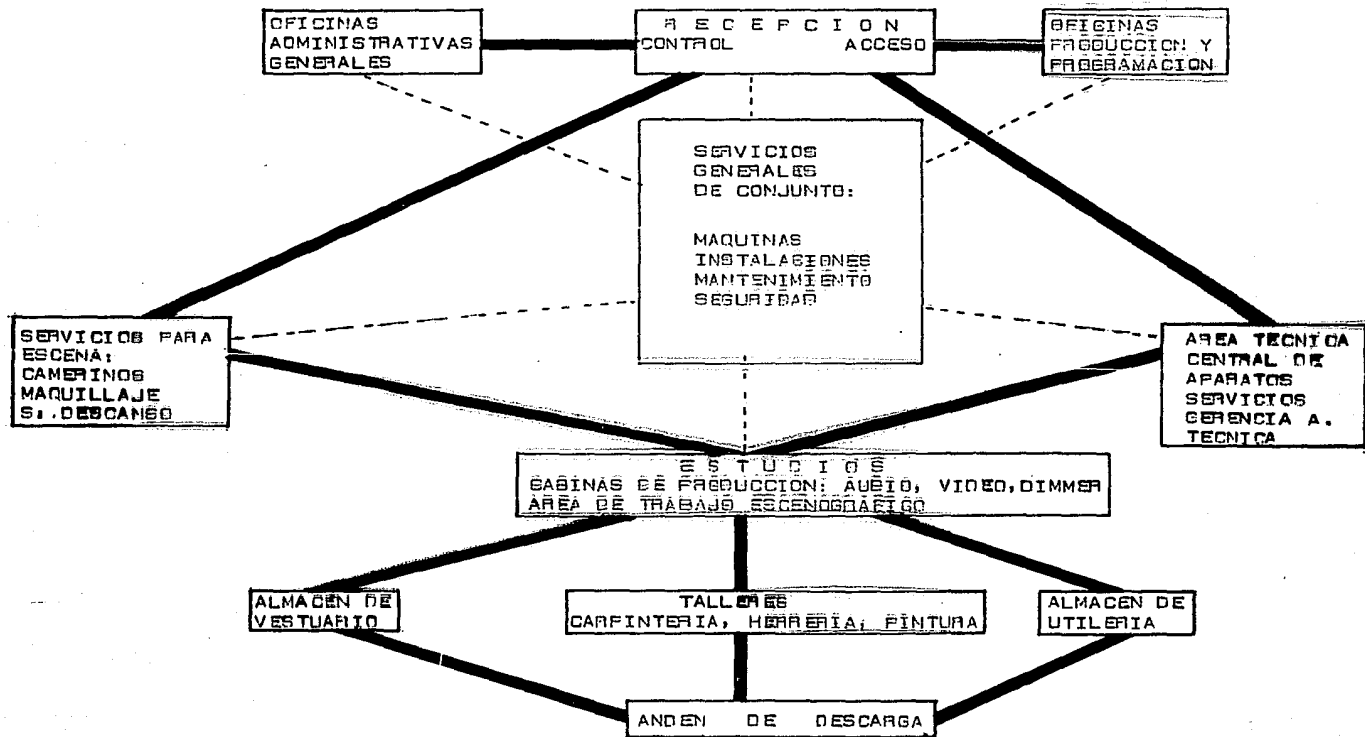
OFICINAS ADMINISTRATIVAS GENERALES

R E C E P C I O N
CONTROL ACCESO

OFICINAS PRODUCCION Y PROGRAMACION

SERVICIOS GENERALES DE CONJUNTO:

MAQUINAS
INSTALACIONES
MANTENIMIENTO
SEGURIDAD

SERVICIOS PARA ESCENA:
CAMERINOS
MAQUILLAJE
S. DESCANSO

AREA TECNICA
CENTRAL DE APARATOS
SERVICIOS
GERENCIA A. TECNICA

E S T U D I O S
CABINAS DE PRODUCCION: AUDIO, VIDEO, DIMMER
AREA DE TRABAJO ESCENOGRAFICO

ALMACEN DE VESTUARIO

TALLERES
CARPINTERIA, HERRERIA, PINTURA

ALMACEN DE UTILERIA

ANDEN DE DESCARGA